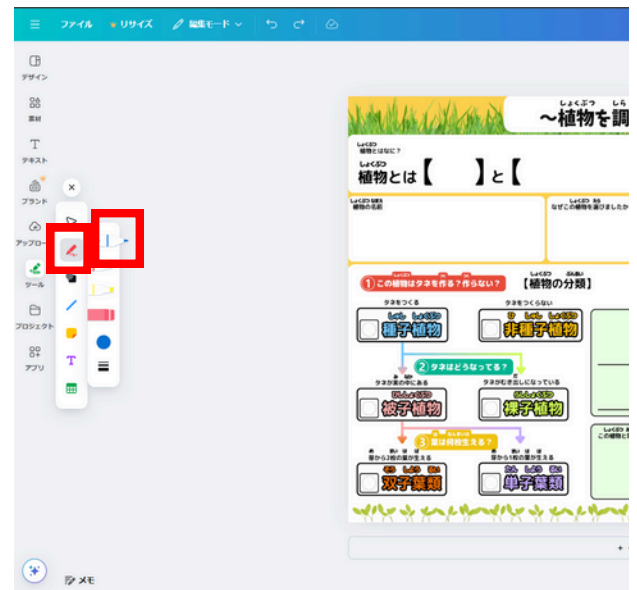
ファイル　リサイズ　編集モード

デザイン
素材
テキスト
ブランド
アップロード
ツール
プロジェクト
アプリ

しょくぶつ　しら
～植物を調

しょくぶつ
植物とはなに？
しょくぶつ
植物とは【　　】と【

しょくぶつ　なまえ
植物の名前

なぜこの植物を選びましたか

しょくぶつ　つく　つく
① この植物はタネを作る？作らない？

しょくぶつ　ぶんるい
【植物の分類】

タネをつくる
しゅし　しょくぶつ
種子植物

タネをつくらない
ひ　しゅし　しょくぶつ
非種子植物

② タネはどうなってる？

タネが実の中にある
ひし　しょくぶつ
被子植物

タネがむき出しになっている
らし　しょくぶつ
裸子植物

め　なんまい　は
③ 芽は何枚生える？

芽から2枚の葉が生える
そうし　ようるい
双子葉類

芽から1枚の葉が生える
たんし　ようるい
単子葉類

しょくぶつ
この植物

メモ